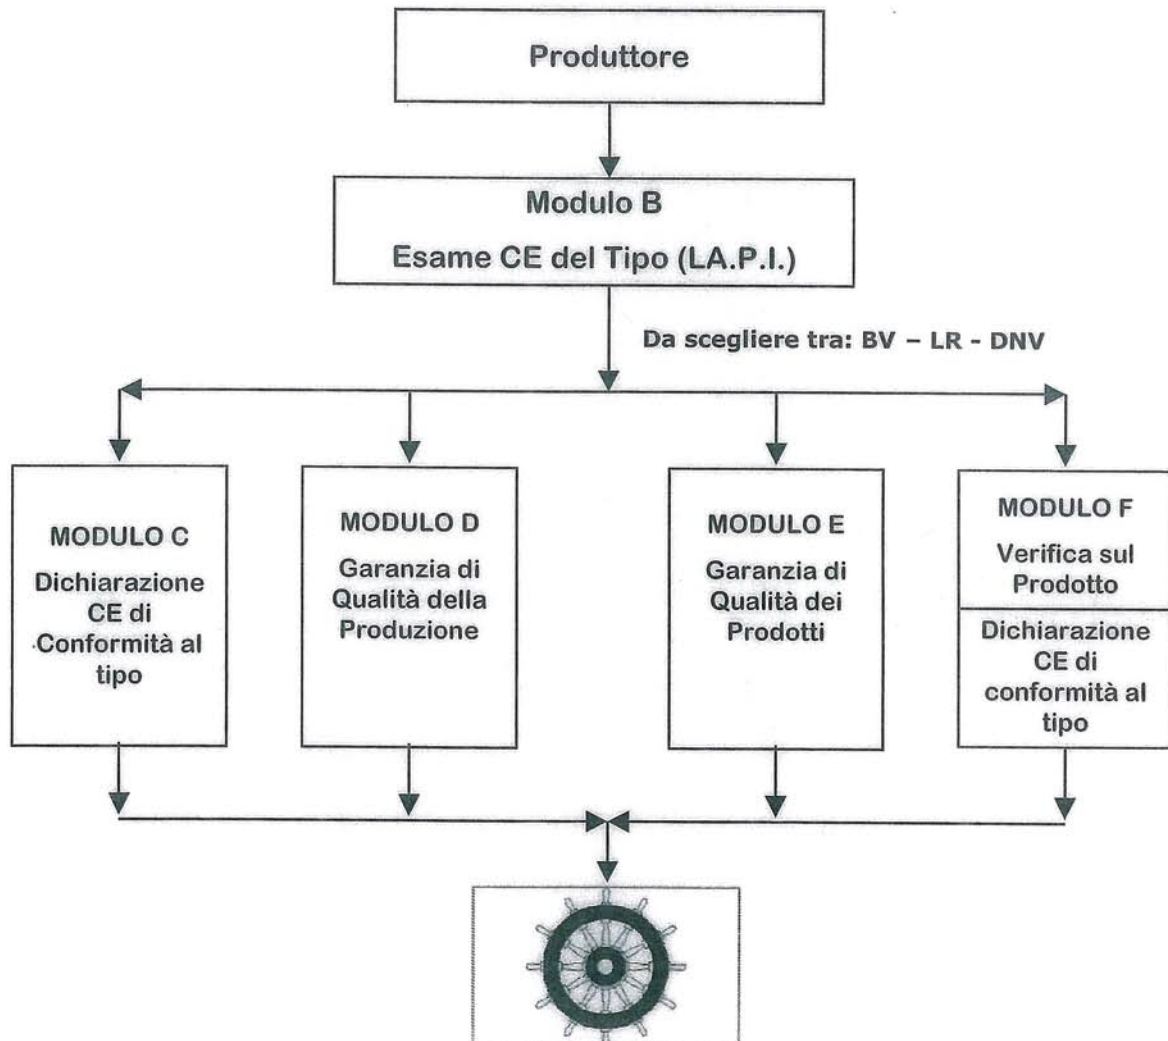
Produttore

Modulo B
Esame CE del Tipo (LA.P.I.)

Da scegliere tra: BV – LR - DNV

MODULO C
Dichiarazione CE di Conformità al tipo

MODULO D
Garanzia di Qualità della Produzione

MODULO E
Garanzia di Qualità dei Prodotti

MODULO F
Verifica sul Prodotto

Dichiarazione CE di conformità al tipo